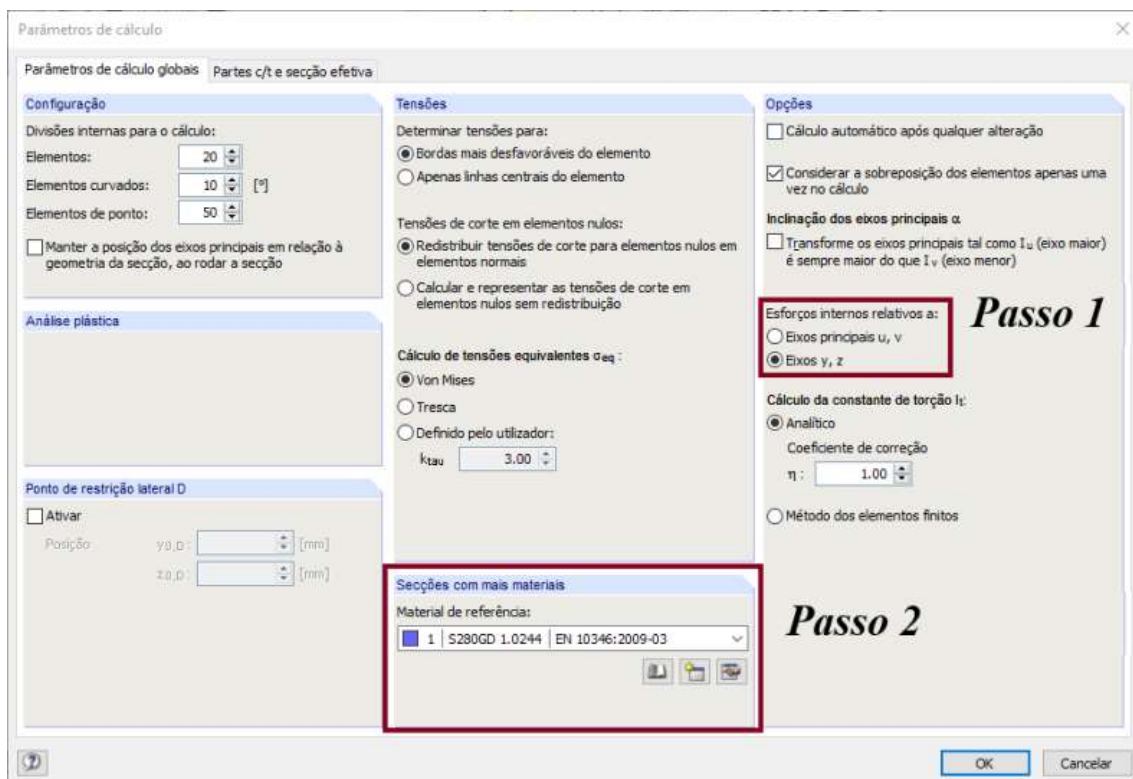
Parâmetros de cálculo

Parâmetros de cálculo globais | Partes c/t e secção efetiva

Configuração
Divisões internas para o cálculo:
Elementos: 20
Elementos curvados: 10 [º]
Elementos de ponto: 50
Manter a posição dos eixos principais em relação à geometria da secção, ao rodar a secção

Análise plástica

Ponto de restrição lateral D
Ativar
Posição $y_{D,D}$: [mm]
$z_{D,D}$: [mm]

Tensões
Determinar tensões para:
Bordas mais desfavoráveis do elemento
Apenas linhas centrais do elemento

Tensões de corte em elementos nulos:
Redistribuir tensões de corte para elementos nulos em elementos normais
Calcular e representar as tensões de corte em elementos nulos sem redistribuição

Cálculo de tensões equivalentes $\sigma_{eq}$:
Von Mises
Tresca
Definido pelo utilizador:
$k_{tau}$ 3.00

Secções com mais materiais
Material de referência:
1 | S280GD 1.0244 | EN 10346:2009-03

Opções
Cálculo automático após qualquer alteração
Considerar a sobreposição dos elementos apenas uma vez no cálculo
Inclinação dos eixos principais α
Transforme os eixos principais tal como $I_u$ (eixo maior) é sempre maior do que $I_v$ (eixo menor)

Esforços internos relativos a:
Eixos principais u, v
Eixos y, z

Passo 1

Cálculo da constante de torção $I_t$:
Analítico
Coeficiente de correção
η: 1.00
Método dos elementos finitos

Passo 2

OK Cancelar